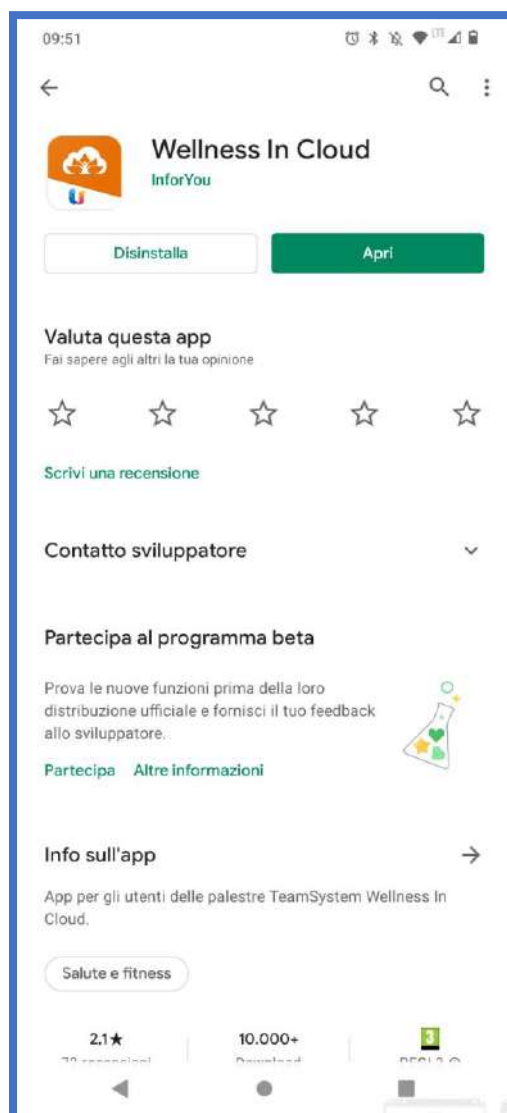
09:51

Wellness In Cloud
InforYou

Disinstalla
Apri

Valuta questa app
Fai sapere agli altri la tua opinione

Scrivi una recensione

Contatto sviluppatore

Partecipa al programma beta

Prova le nuove funzioni prima della loro distribuzione ufficiale e fornisci il tuo feedback allo sviluppatore.

Partecipa Altre informazioni

Info sull'app

App per gli utenti delle palestre TeamSystem Wellness In Cloud.

Salute e fitness

2,1★
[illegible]

10.000+
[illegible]

3
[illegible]